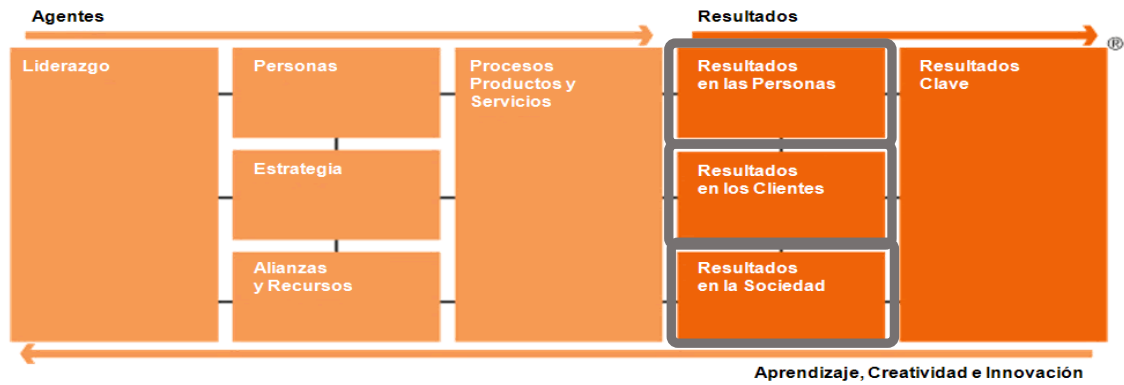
Agentes

Resultados

®

Liderazgo

Personas

Estrategia

Alianzas y Recursos

Procesos Productos y Servicios

Resultados en las Personas

Resultados en los Clientes

Resultados en la Sociedad

Resultados Clave

Aprendizaje, Creatividad e Innovación